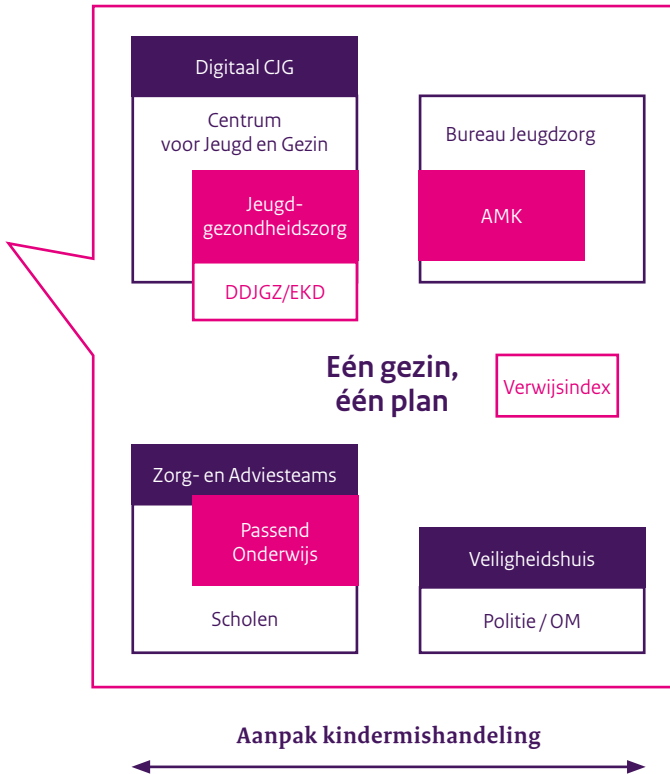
Digitaal CJG

Centrum voor Jeugd en Gezin

Jeugd-gezondheidszorg

DDJGZ/EKD

Bureau Jeugdzorg

AMK

Eén gezin, één plan

Verwijsindex

Zorg- en Adviesteams

Passend Onderwijs

Scholen

Veiligheidshuis

Politie / OM

Aanpak kindermishandeling